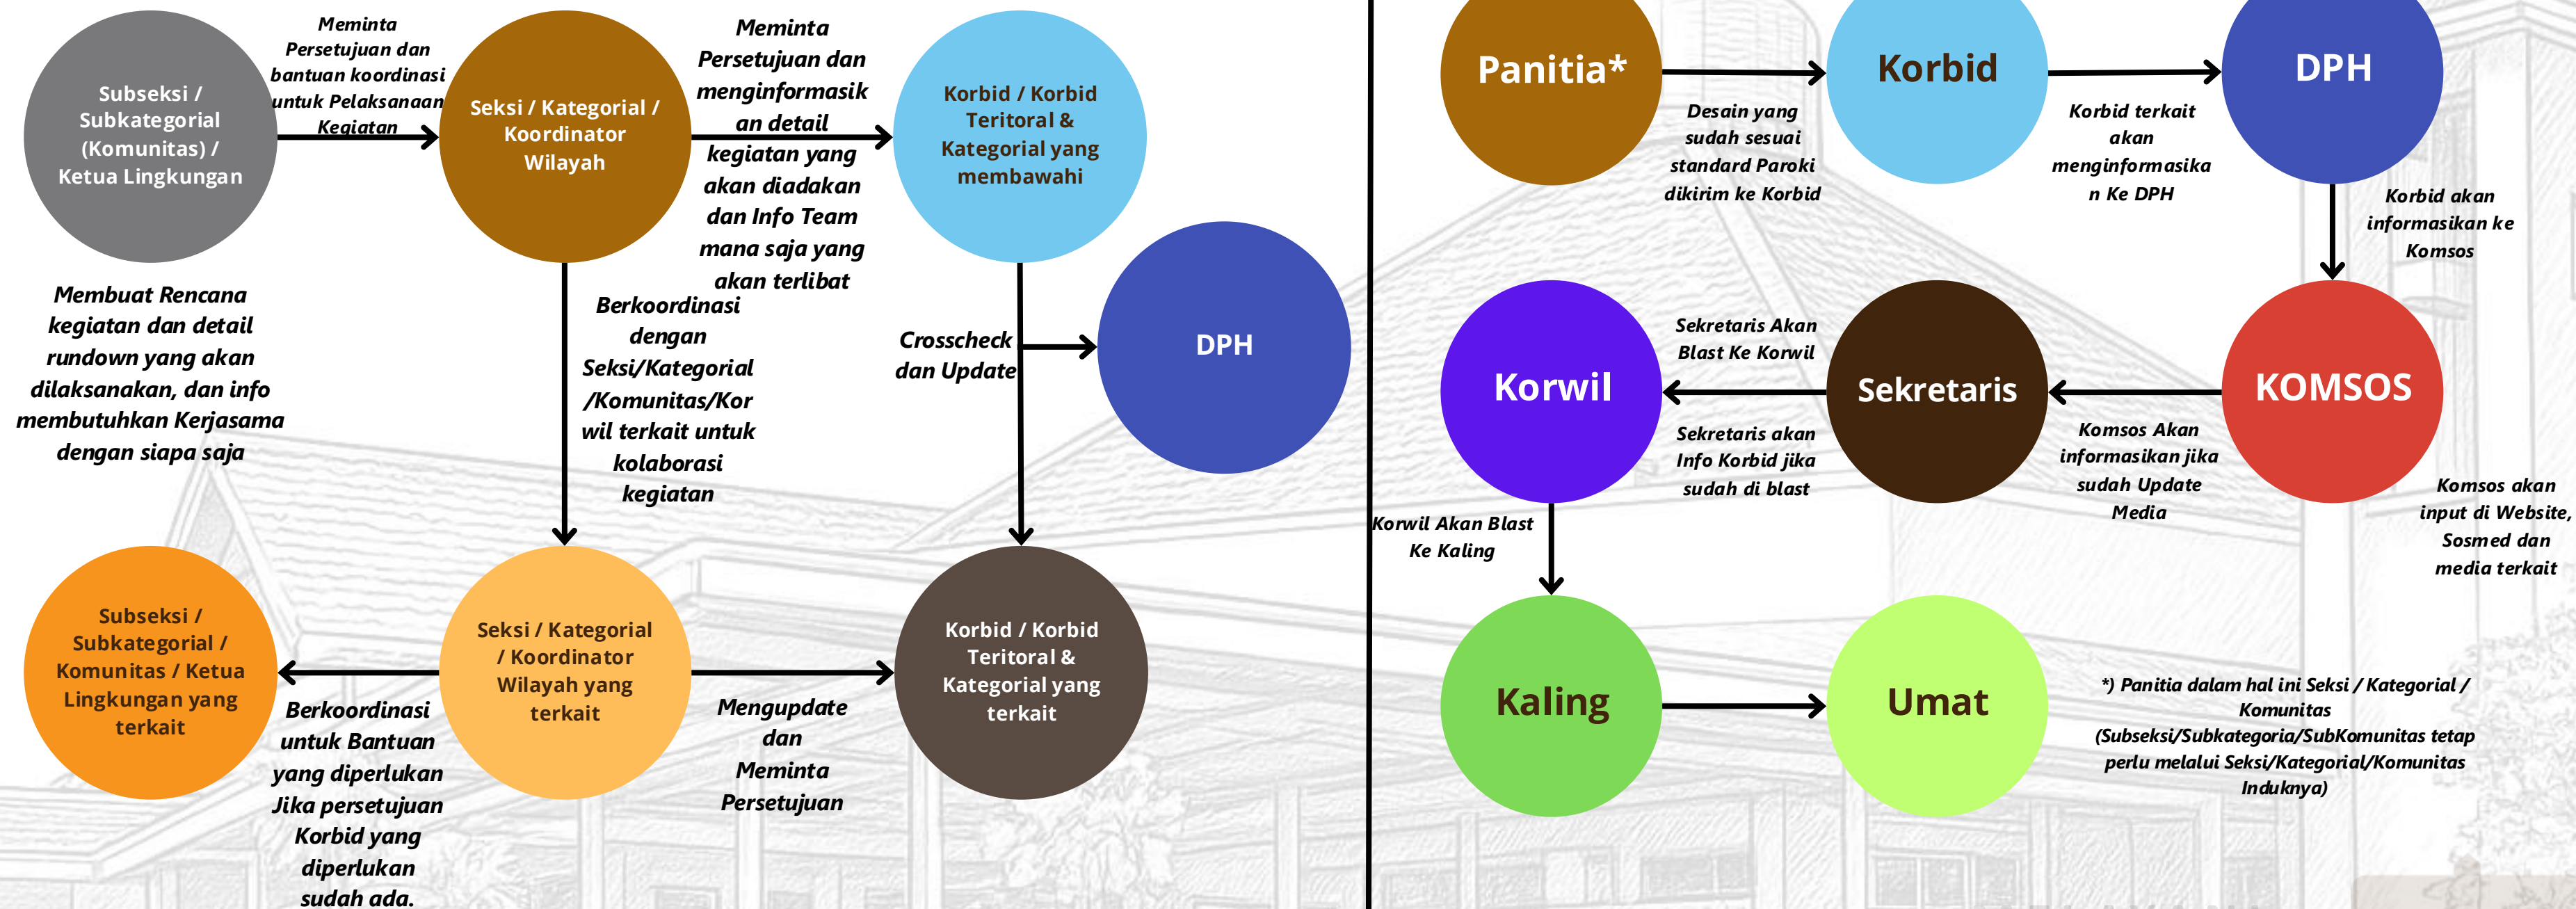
Subseksi / Subkategorial (Komunitas) / Ketua Lingkungan

Meminta Persetujuan dan bantuan koordinasi untuk Pelaksanaan Kegiatan

Seksi / Kategorial / Koordinator Wilayah

Meminta Persetujuan dan menginformasikan detail kegiatan yang akan diadakan dan Info Team mana saja yang akan terlibat

Korbid / Korbid Teritoral & Kategorial yang membawahi

Membuat Rencana kegiatan dan detail rundown yang akan dilaksanakan, dan info membutuhkan Kerjasama dengan siapa saja

Berkoordinasi dengan Seksi/Kategorial /Komunitas/Korwil terkait untuk kolaborasi kegiatan

Crosscheck dan Update

DPH

Subseksi / Subkategorial / Komunitas / Ketua Lingkungan yang terkait

Seksi / Kategorial / Koordinator Wilayah yang terkait

Korbid / Korbid Teritoral & Kategorial yang terkait

Berkoordinasi untuk Bantuan yang diperlukan Jika persetujuan Korbid yang diperlukan sudah ada.

Mengupdate dan Meminta Persetujuan

Panitia*

Korbid

DPH

Desain yang sudah sesuai standard Paroki dikirim ke Korbid

Korbid terkait akan menginformasikan Ke DPH

Korbid akan informasikan ke Komsos

Korwil

Sekretaris Akan Blast Ke Korwil

Sekretaris

KOMSOS

Sekretaris akan Info Korbid jika sudah di blast

Komsos Akan informasikan jika sudah Update Media

Komsos akan input di Website, Sosmed dan media terkait

Korwil Akan Blast Ke Kaling

Kaling

Umat

*) Panitia dalam hal ini Seksi / Kategorial / Komunitas (Subseksi/Subkategoria/SubKomunitas tetap perlu melalui Seksi/Kategorial/Komunitas Induknya)